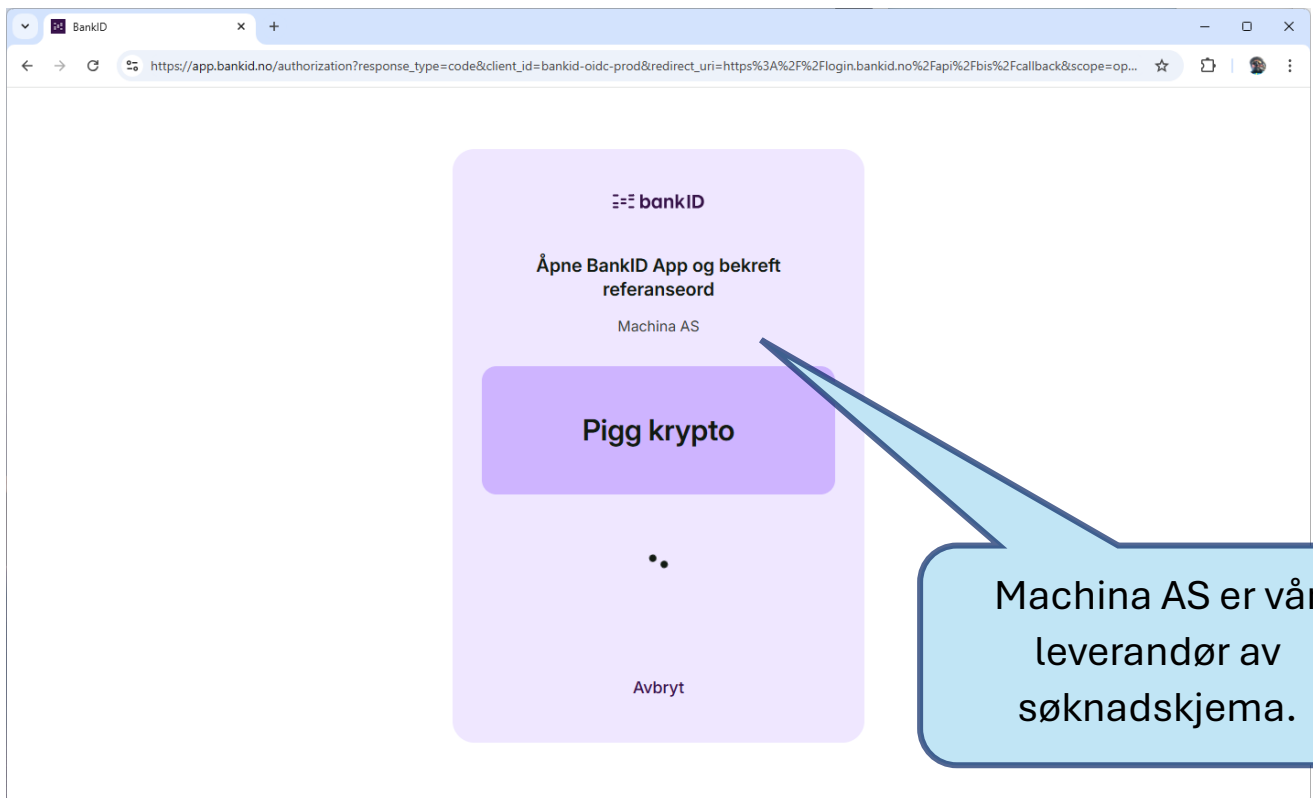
BankID

https://app.bankid.no/authorization?response_type=code&client_id=bankid-oidc-prod&redirect_uri=https%3A%2F%2Flogin.bankid.no%2Fapi%2Fbis%2Fcallback&scope=op...

bankID

Åpne BankID App og bekreft referanseord

Machina AS

Pigg krypto

Avbryt

Machina AS er vår leverandør av søknadskjema.